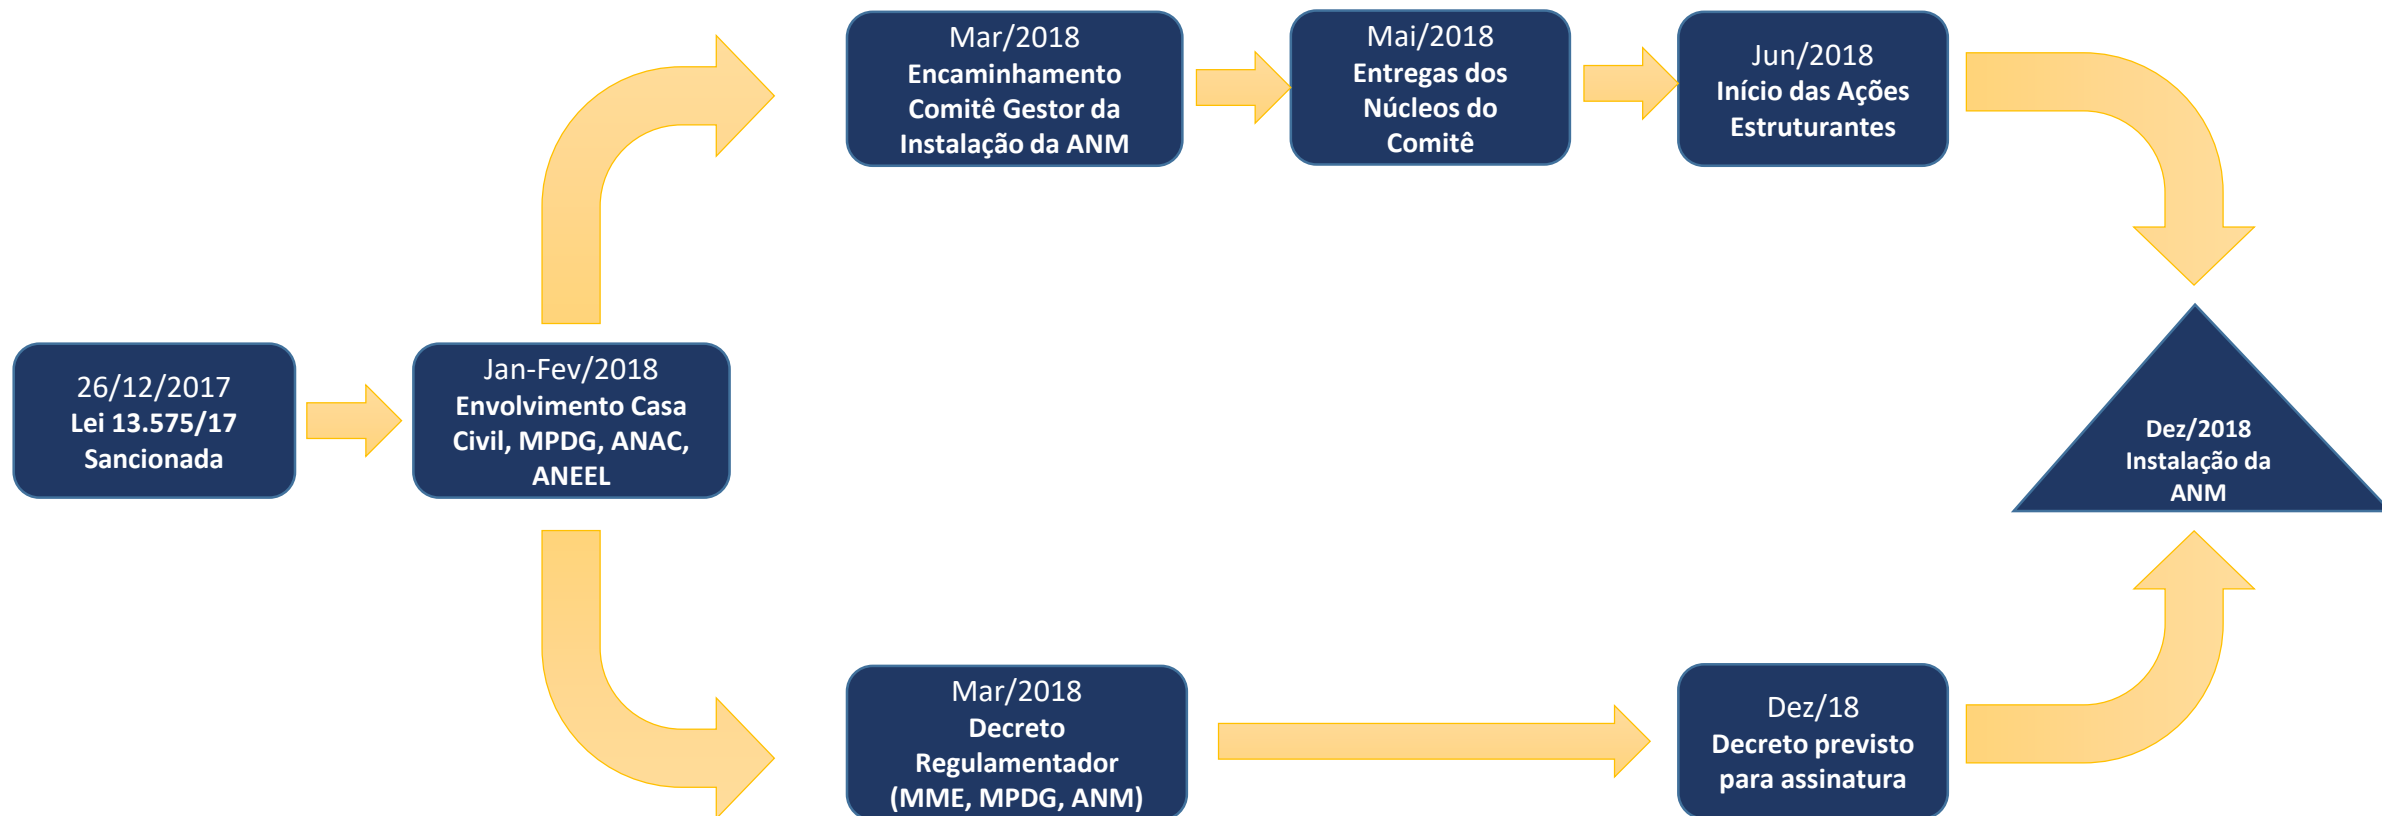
26/12/2017
Lei 13.575/17
Sancionada

Jan-Fev/2018
Envolvimento Casa Civil, MPDG, ANAC, ANEEL

Mar/2018
Encaminhamento Comitê Gestor da Instalação da ANM

Mai/2018
Entregas dos Núcleos do Comitê

Jun/2018
Início das Ações Estruturantes

Mar/2018
Decreto Regulamentador (MME, MPDG, ANM)

Dez/18
Decreto previsto para assinatura

Dez/2018
Instalação da ANM